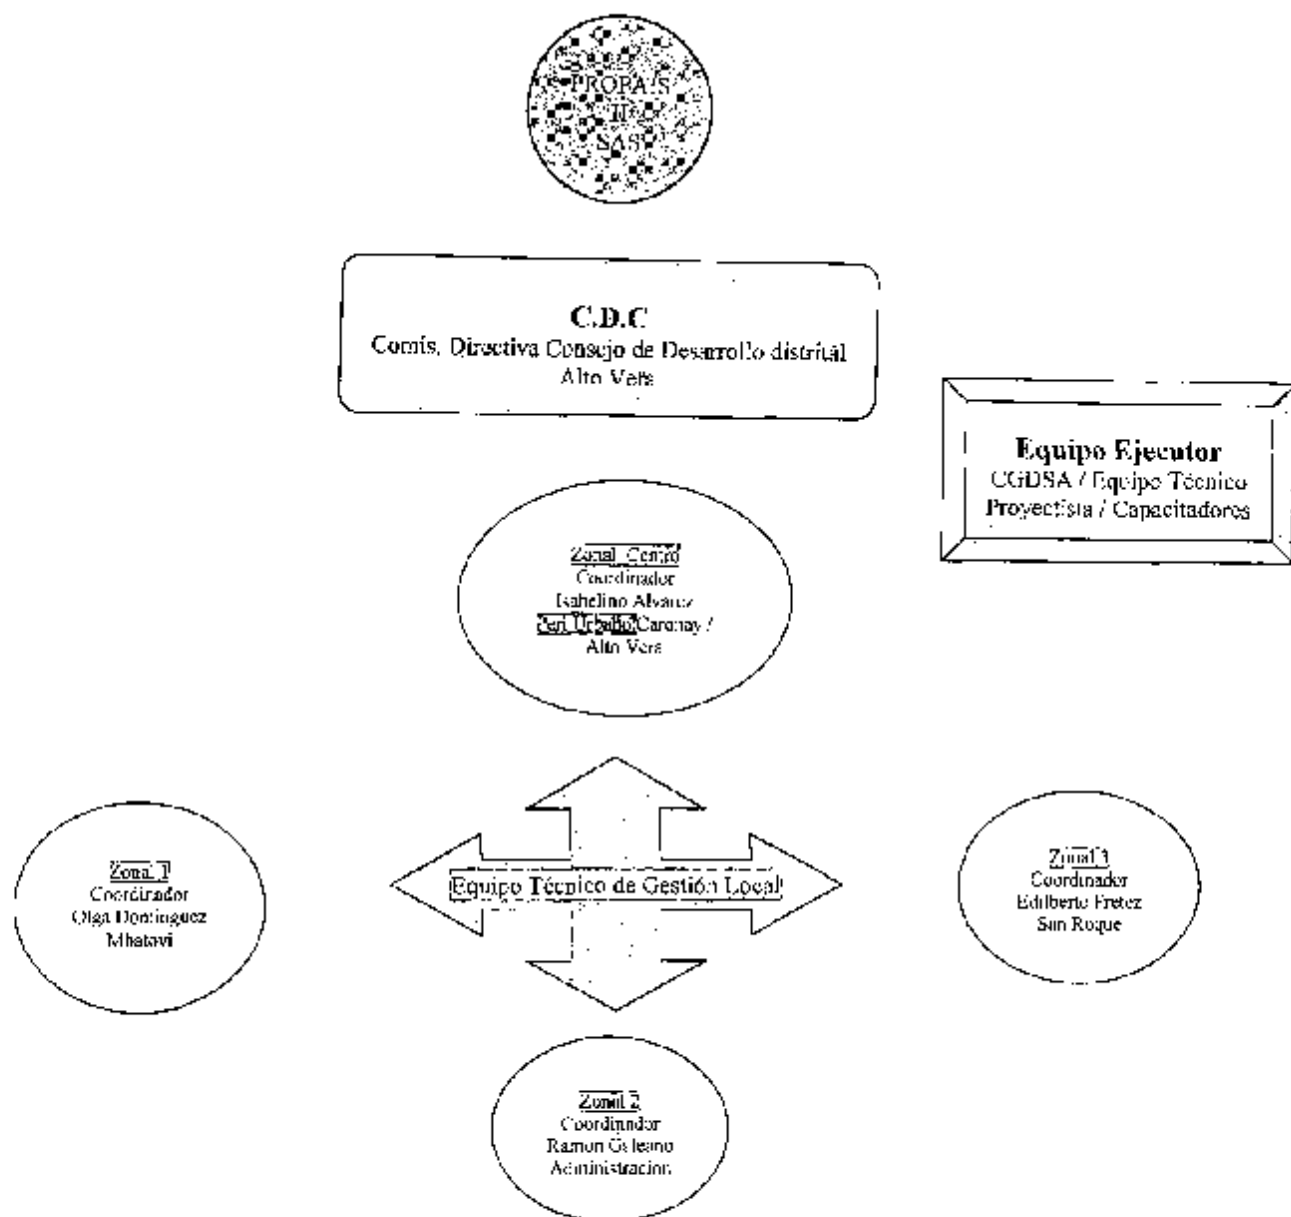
PROPAIS II SAS

C.D.C
Comis. Directiva Consejo de Desarrollo distrital
Alto Vera

Equipo Ejecutor
CGDSA / Equipo Técnico
Proyectista / Capacitadores

Zonal Centro
Coordinador
Isabelino Alvarez
Peri Urbano/Caronay /
Alto Vera

Zonal 1
Coordinador
Olga Dominguez
Mbatovi

Equipo Técnico de Gestión Local

Zonal 3
Coordinador
Edilberto Fretez
San Roque

Zonal 2
Coordinador
Ramon Galeano
Administracion